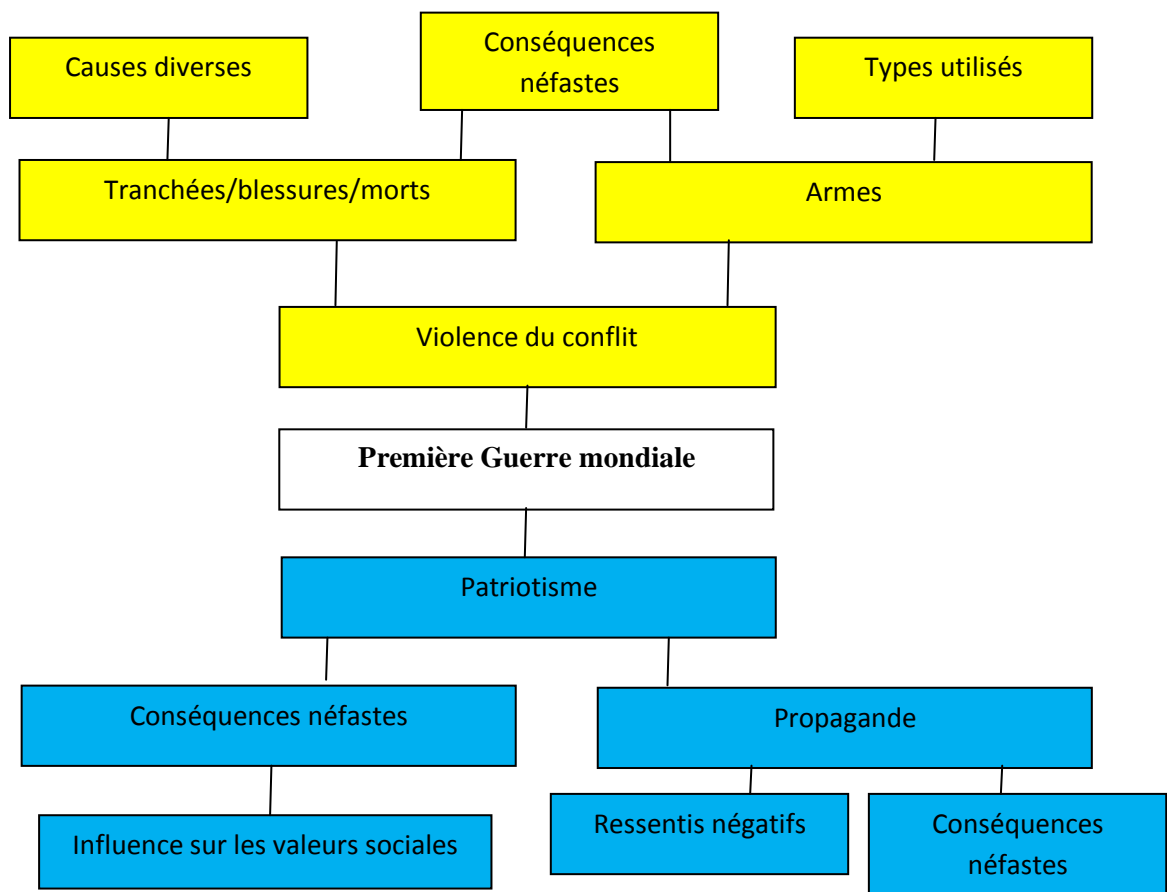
Causes diverses

Conséquences néfastes

Types utilisés

Tranchées/blessures/morts

Armes

Violence du conflit

**Première Guerre mondiale**

Patriotisme

Conséquences néfastes

Propagande

Influence sur les valeurs sociales

Ressentis négatifs

Conséquences néfastes